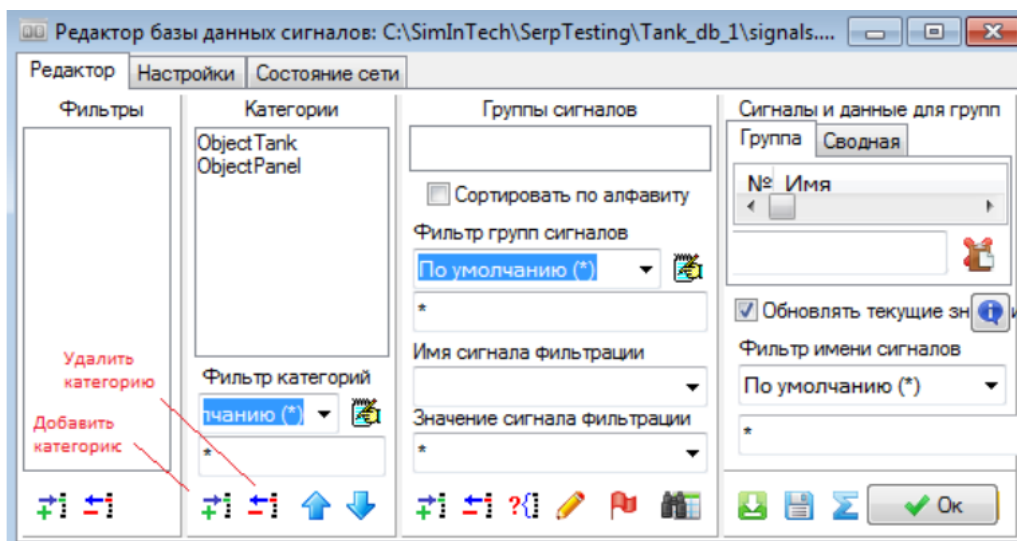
Редактор базы данных сигналов: C:\SimInTech\SerpTesting\Tank_db_1\signals....

Редактор | Настройки | Состояние сети

Фильтры

Категории

ObjectTank
ObjectPanel

Фильтр категорий

лчанию (*)

*

Группы сигналов

Сортировать по алфавиту

Фильтр групп сигналов

По умолчанию (*)

*

Имя сигнала фильтрации

Значение сигнала фильтрации

*

Сигналы и данные для групп

Группа | Сводная

№ Имя

Обновлять текущие зн

Фильтр имени сигналов

По умолчанию (*)

*

Удалить категорию

Добавить категорию

Ок